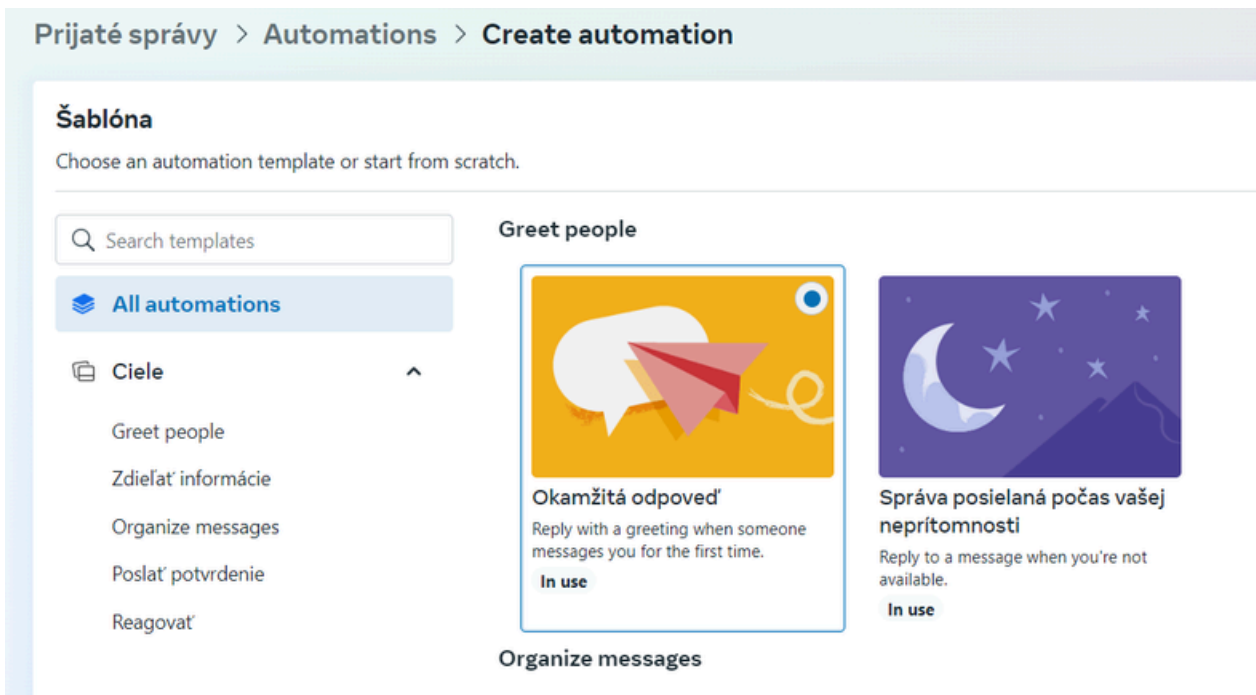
Prijaté správy > Automations > Create automation

Šablóna

Choose an automation template or start from scratch.

Search templates

All automations

Ciele

Greet people

Zdieľať informácie

Organize messages

Poslať potvrdenie

Reagovať

Greet people

Okamžitá odpoveď

Reply with a greeting when someone messages you for the first time.

In use

Správa posielaná počas vašej neprítomnosti

Reply to a message when you're not available.

In use

Organize messages